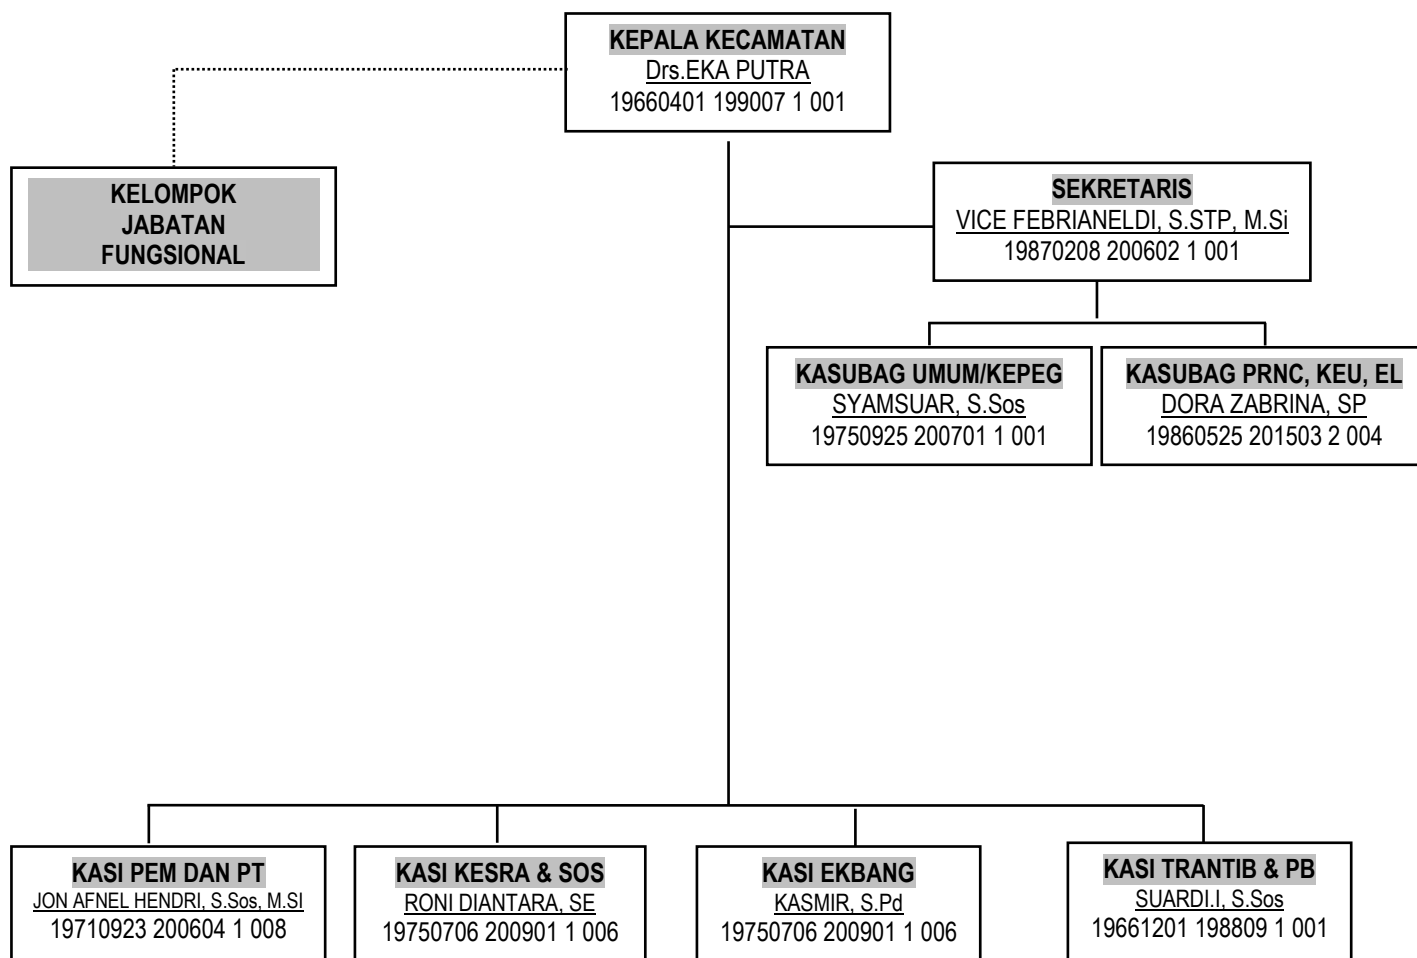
KEPALA KECAMATAN
Drs.EKA PUTRA
19660401 199007 1 001

KELOMPOK JABATAN FUNGSIONAL

SEKRETARIS
VICE FEBRIANELDI, S.STP, M.Si
19870208 200602 1 001

KASUBAG UMUM/KEPEG
SYAMSUAR, S.Sos
19750925 200701 1 001

KASUBAG PRNC, KEU, EL
DORA ZABRINA, SP
19860525 201503 2 004

KASI PEM DAN PT
JON AFNEL HENDRI, S.Sos, M.SI
19710923 200604 1 008

KASI KESRA & SOS
RONI DIANTARA, SE
19750706 200901 1 006

KASI EKBANG
KASMIR, S.Pd
19750706 200901 1 006

KASI TRANTIB & PB
SUARDI.I, S.Sos
19661201 198809 1 001